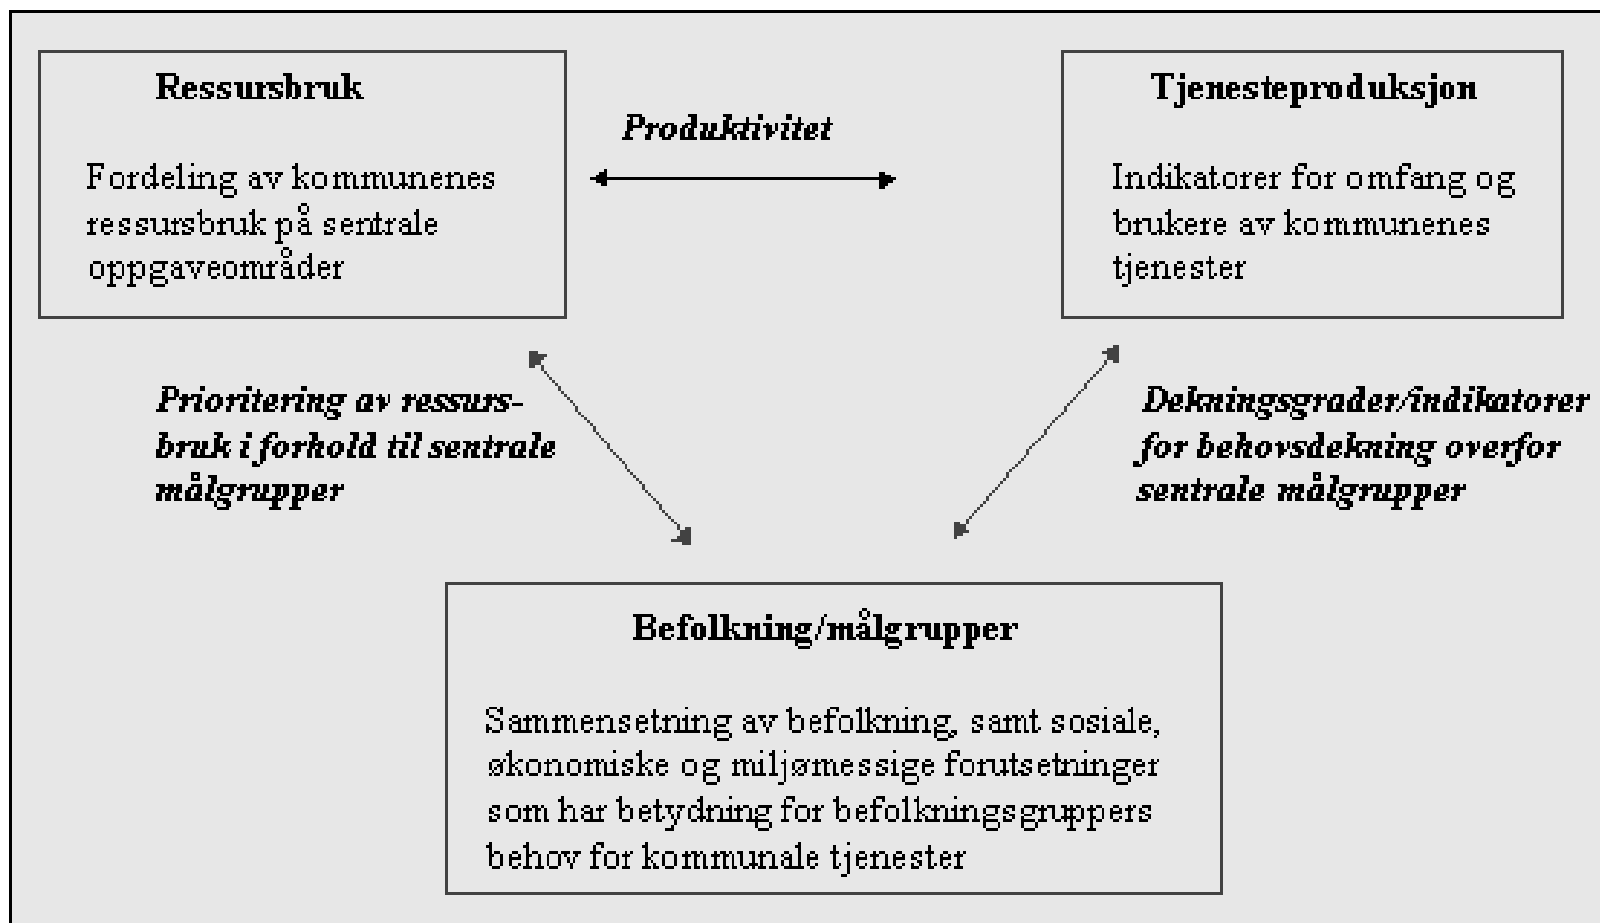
Ressursbruk

Fordeling av kommunenes ressursbruk på sentrale oppgaveområder

Produktivitet

Tjenesteproduksjon

Indikatorer for omfang og brukere av kommunenes tjenester

Prioritering av ressursbruk i forhold til sentrale målgrupper

Dekningsgrader/indikatorer for behovsdekning overfor sentrale målgrupper

Befolkning/målgrupper

Sammensetning av befolkning, samt sosiale, økonomiske og miljømessige forutsetninger som har betydning for befolkningsgruppers behov for kommunale tjenester